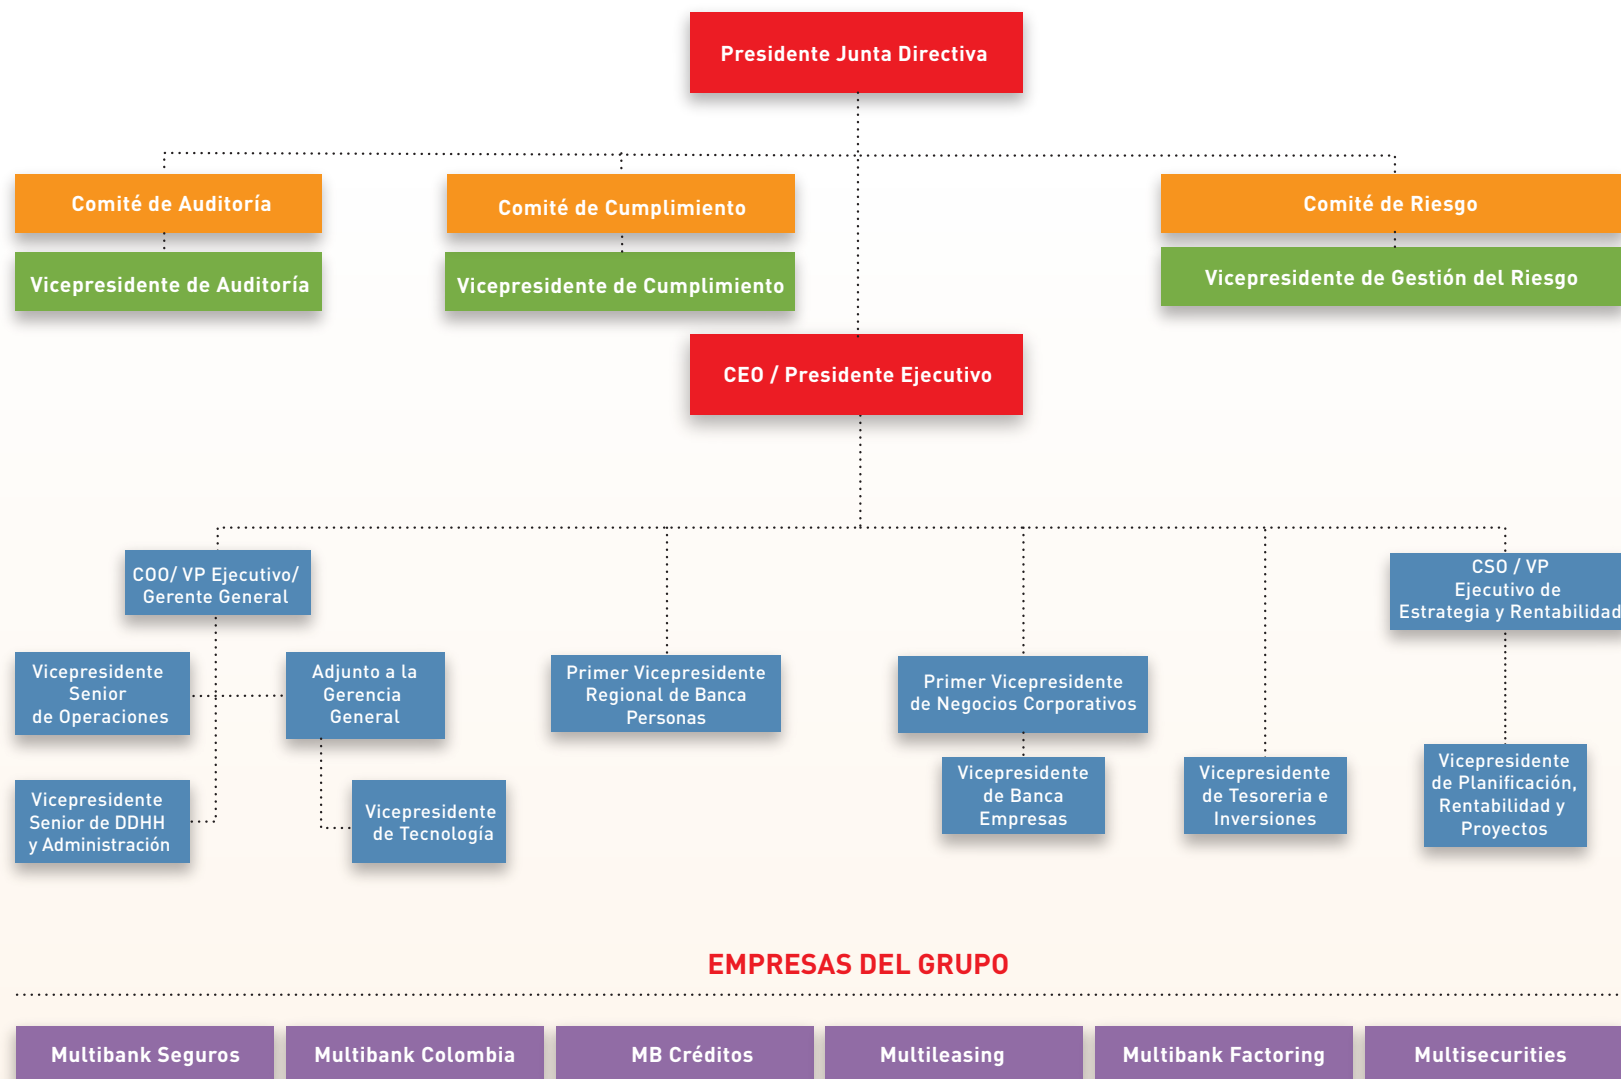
Presidente Junta Directiva

Comité de Auditoría

Vicepresidente de Auditoría

Comité de Cumplimiento

Vicepresidente de Cumplimiento

Comité de Riesgo

Vicepresidente de Gestión del Riesgo

CEO / Presidente Ejecutivo

COO/ VP Ejecutivo/ Gerente General

Vicepresidente Senior de Operaciones

Adjunto a la Gerencia General

Vicepresidente Senior de DDHH y Administración

Vicepresidente de Tecnología

Primer Vicepresidente Regional de Banca Personas

Primer Vicepresidente de Negocios Corporativos

Vicepresidente de Banca Empresas

Vicepresidente de Tesoreria e Inversiones

CSO / VP Ejecutivo de Estrategia y Rentabilidad

Vicepresidente de Planificación, Rentabilidad y Proyectos

EMPRESAS DEL GRUPO

Multibank Seguros

Multibank Colombia

MB Créditos

Multileasing

Multibank Factoring

Multisecurities